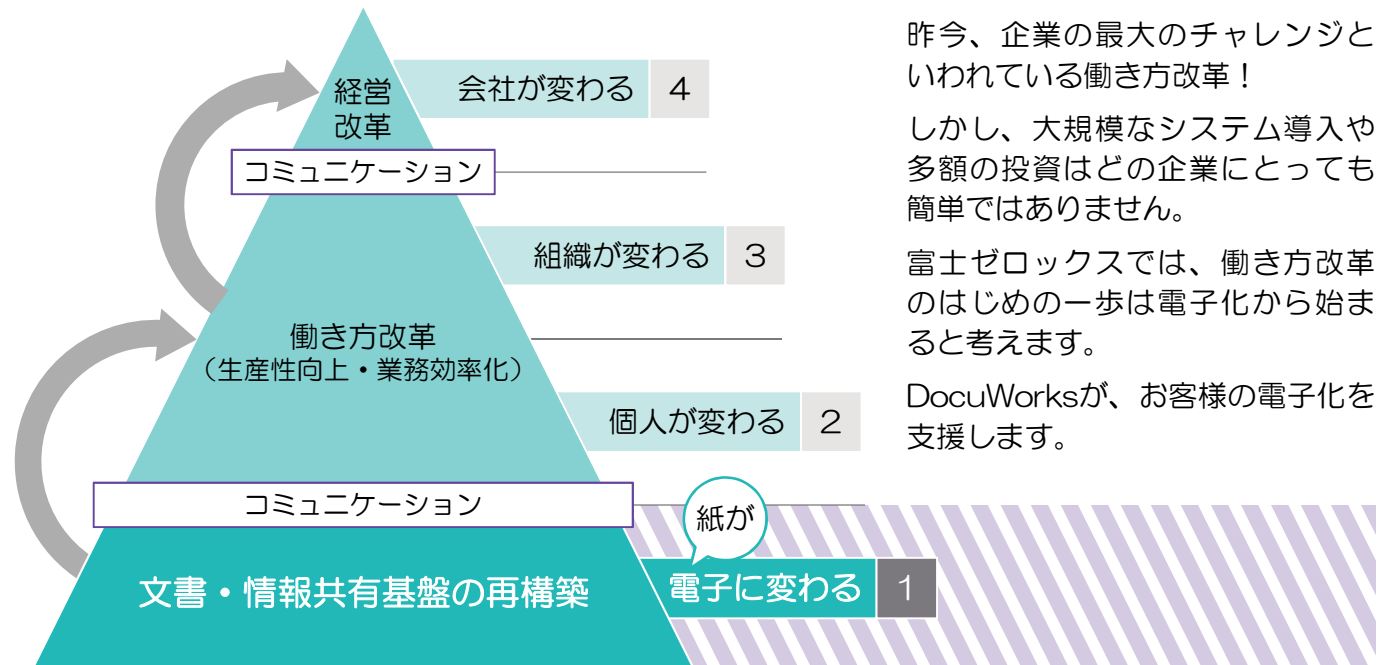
経営
改革

会社が変わる 4

コミュニケーション

組織が変わる 3

働き方改革
（生産性向上・業務効率化）

個人が変わる 2

コミュニケーション

紙が

文書・情報共有基盤の再構築

電子に変わる 1

昨今、企業の最大のチャレンジといわれている働き方改革！

しかし、大規模なシステム導入や多額の投資はどの企業にとっても簡単ではありません。

富士ゼロックスでは、働き方改革のはじめの一歩は電子化から始まると考えます。

DocuWorksが、お客様の電子化を支援します。